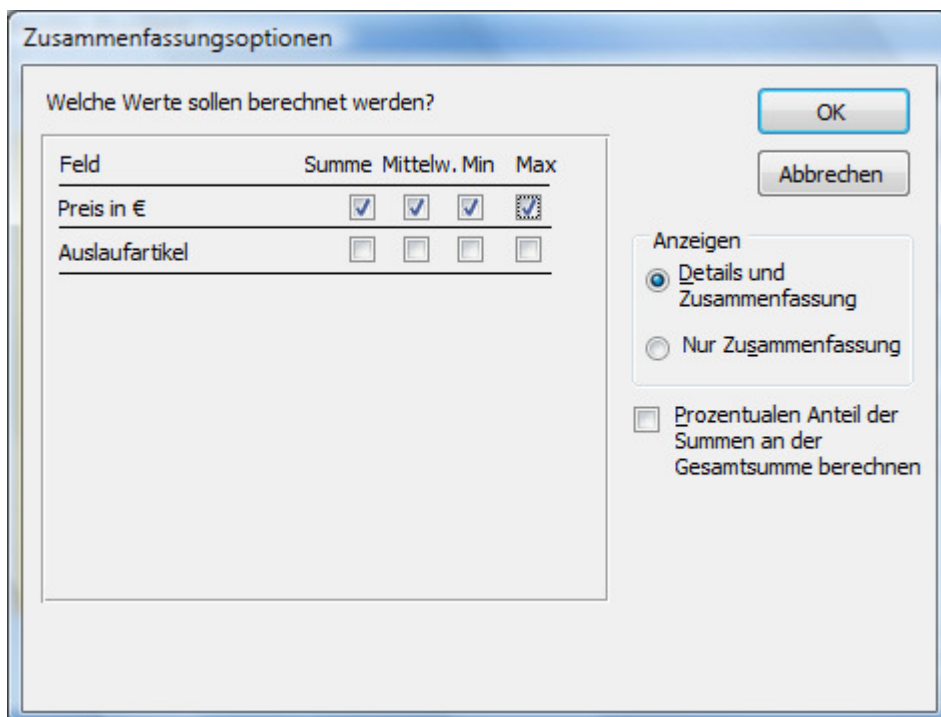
Zusammenfassungsoptionen

Welche Werte sollen berechnet werden?

| Feld | Summe | Mittelw. | Min | Max |
|---|---|---|---|---|
| Preis in € | | | | |
| Auslaufartikel | | | | |

OK

Abbrechen

Anzeigen

Details und Zusammenfassung

Nur Zusammenfassung

Prozentualen Anteil der Summen an der Gesamtsumme berechnen